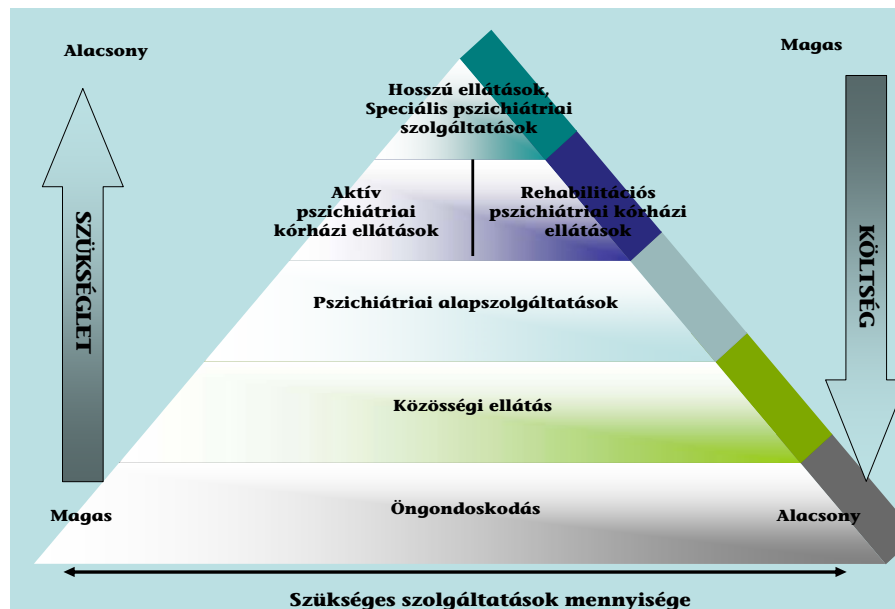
Alacsony

Magas

Hosszú ellátások, Speciális pszichiátriai szolgáltatások

Aktív pszichiátriai kórházi ellátások

Rehabilitációs pszichiátriai kórházi ellátások

SZÜKSÉGLET

KÖLTSÉG

Pszichiátriai alapszolgáltatások

Közösségi ellátás

Magas

Öngondoskodás

Alacsony

Szükséges szolgáltatások mennyisége